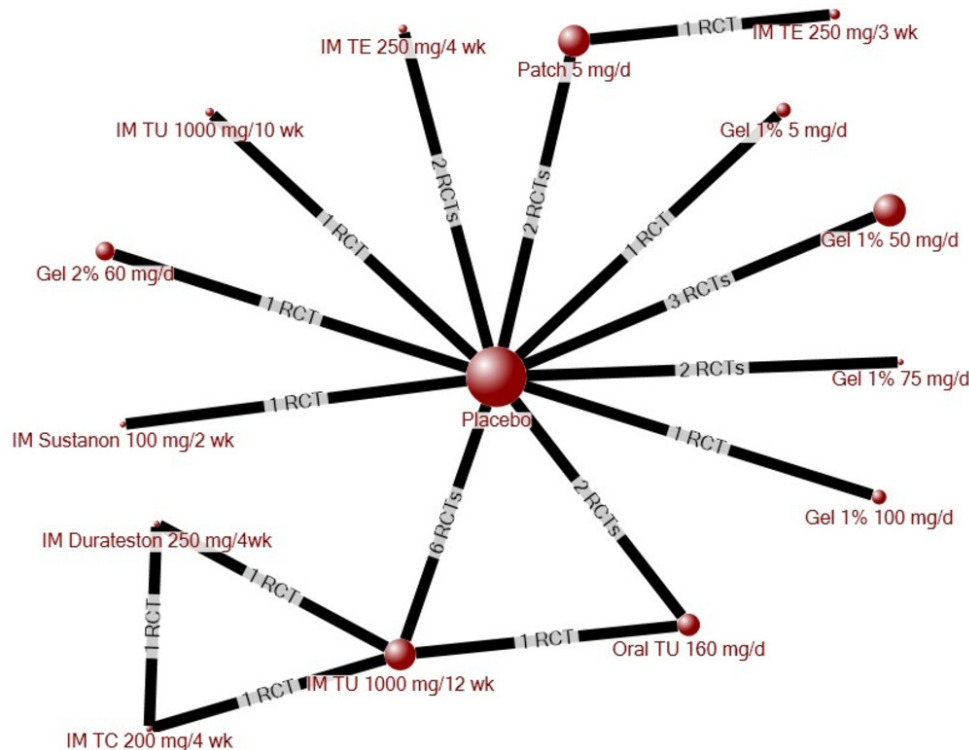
IM TE 250 mg/4 wk

Patch 5 mg/d

1 RCT

IM TE 250 mg/3 wk

IM TU 1000 mg/10 wk

Gel 1% 5 mg/d

2 RCTs

2 RCTs

1 RCT

1 RCT

Gel 1% 50 mg/d

Gel 2% 60 mg/d

3 RCTs

1 RCT

2 RCTs

Gel 1% 75 mg/d

1 RCT

Placebo

IM Sustanon 100 mg/2 wk

1 RCT

Gel 1% 100 mg/d

6 RCTs

2 RCTs

IM Durateston 250 mg/4wk

1 RCT

1 RCT

1 RCT

Oral TU 160 mg/d

1 RCT

IM TU 1000 mg/12 wk

IM TC 200 mg/4 wk